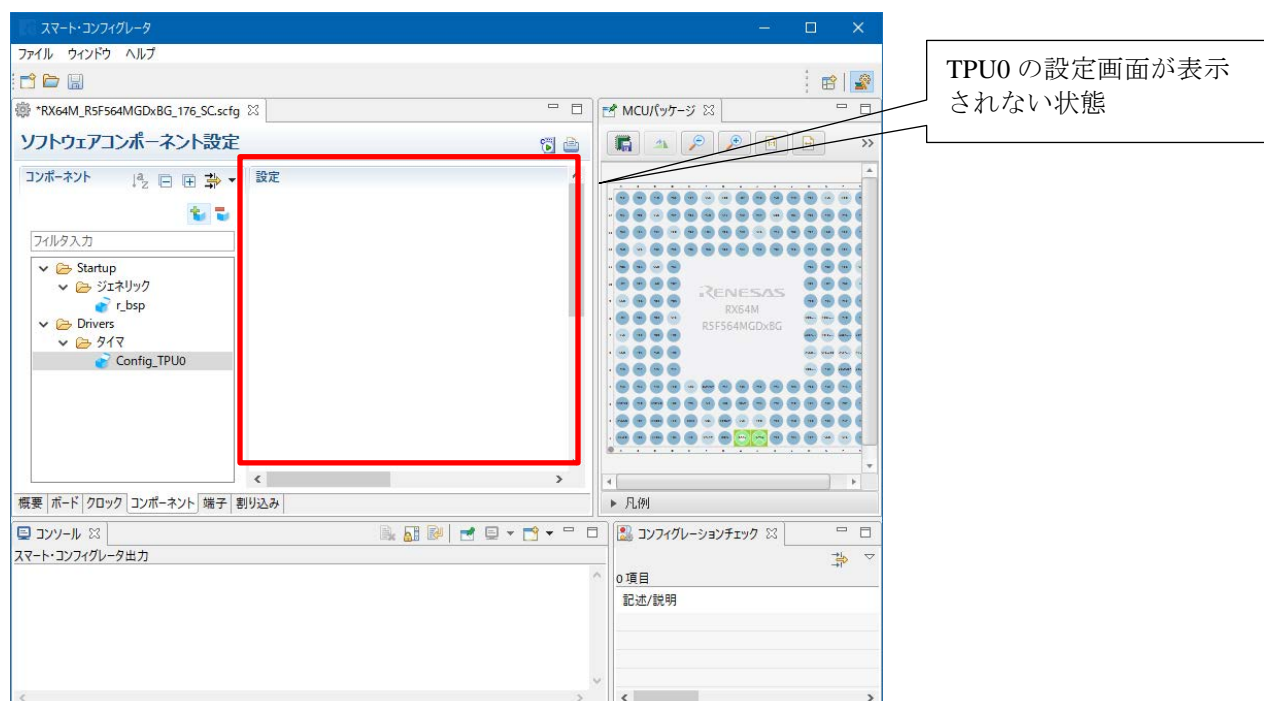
スマート・コンフィグレータ

ファイル ウィンドウ ヘルプ

*RX64M_R5F564MGDxBG_176_SC.scfg

ソフトウェアコンポーネント設定

コンポーネント

フィルタ入力

Startup
ジェネリック
r_bsp
Drivers
タイマ
Config_TPU0

設定

概要 ボード クロック コンポーネント 端子 割り込み

MCUパッケージ

RENESAS
RX64M
R5F564MGDxBG

凡例

TPU0 の設定画面が表示されない状態

コンソール

スマート・コンフィグレータ出力

コンフィグレーションチェック

0 項目

記述/説明